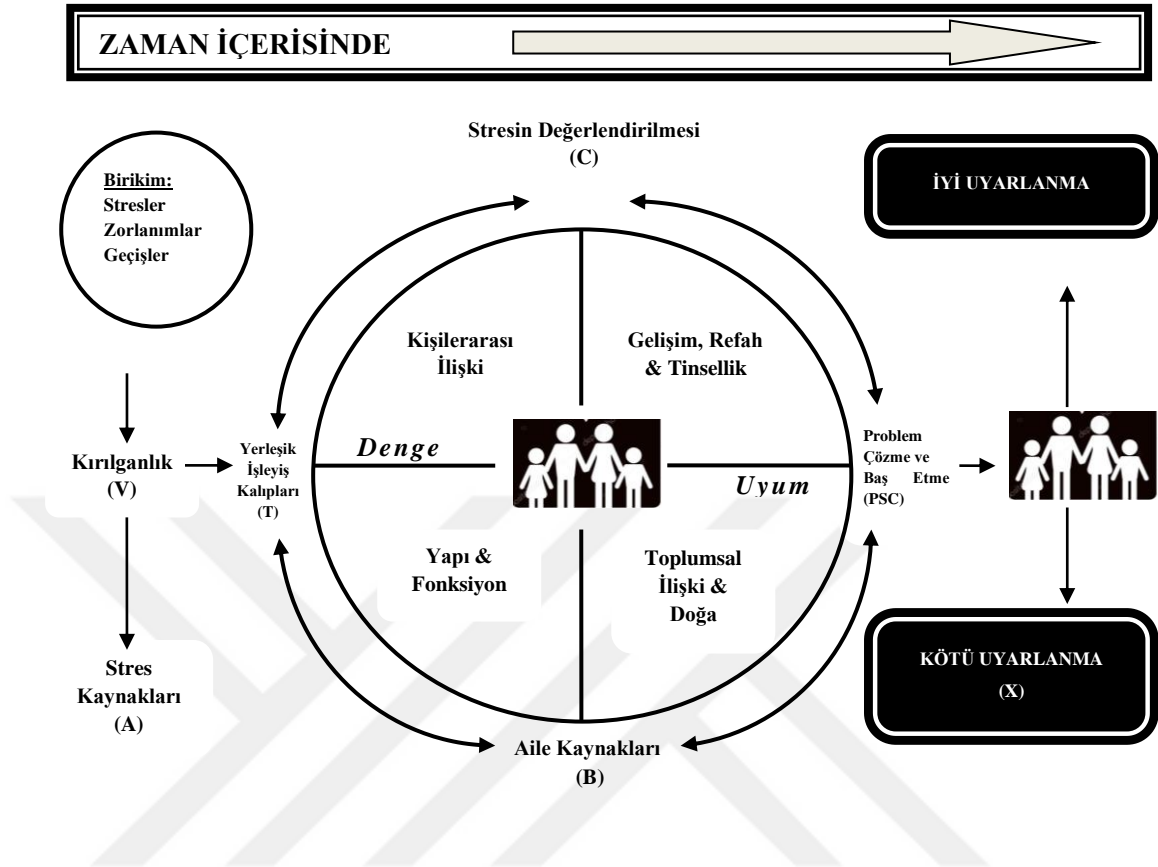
ZAMAN İÇERİSİNDE

Stresin Değerlendirilmesi
(C)

Birikim:
Stresler
Zorlanımlar
Geçişler

İYİ UYARLANMA

Kişilerarası İlişki

Gelişim, Refah & Tinsellik

Kırılganlık
(V)

Yerleşik İşleyiş Kalıpları
(T)

Denge

Uyum

Problem Çözme ve Baş Etme
(PSC)

Yapı & Fonksiyon

Toplumsal İlişki & Doğa

Stres Kaynakları
(A)

KÖTÜ UYARLANMA
(X)

Aile Kaynakları
(B)